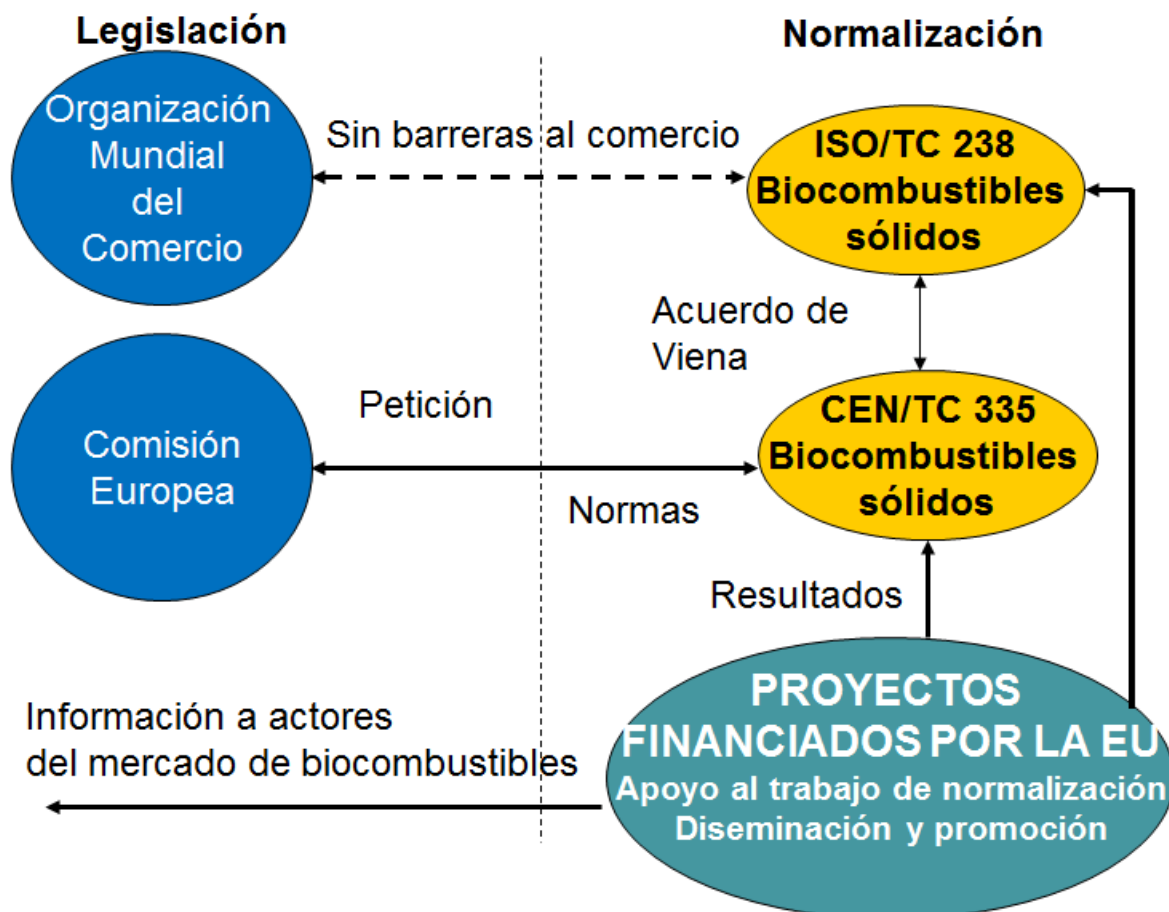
Legislación

Normalización

Organización Mundial del Comercio

Sin barreras al comercio

ISO/TC 238 Biocombustibles sólidos

Acuerdo de Viena

Petición

Comisión Europea

CEN/TC 335 Biocombustibles sólidos

Normas

Resultados

Información a actores del mercado de biocombustibles

PROYECTOS FINANCIADOS POR LA EU
Apoyo al trabajo de normalización
Diseminación y promoción